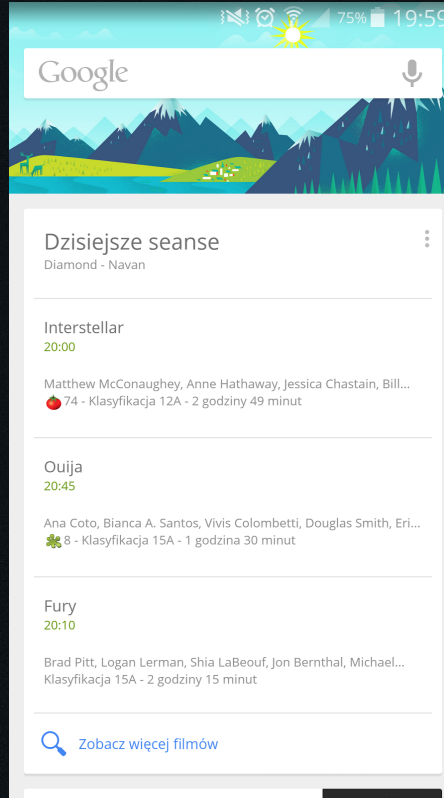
75% 19:5

Google

Dzisiejsze seanse
Diamond - Navan

Interstellar
20:00

Matthew McConaughey, Anne Hathaway, Jessica Chastain, Bill...
74 - Klasyfikacja 12A - 2 godziny 49 minut

Ouija
20:45

Ana Coto, Bianca A. Santos, Vivis Colombetti, Douglas Smith, Eri...
8 - Klasyfikacja 15A - 1 godzina 30 minut

Fury
20:10

Brad Pitt, Logan Lerman, Shia LaBeouf, Jon Bernthal, Michael...
Klasyfikacja 15A - 2 godziny 15 minut

Zobacz więcej filmów